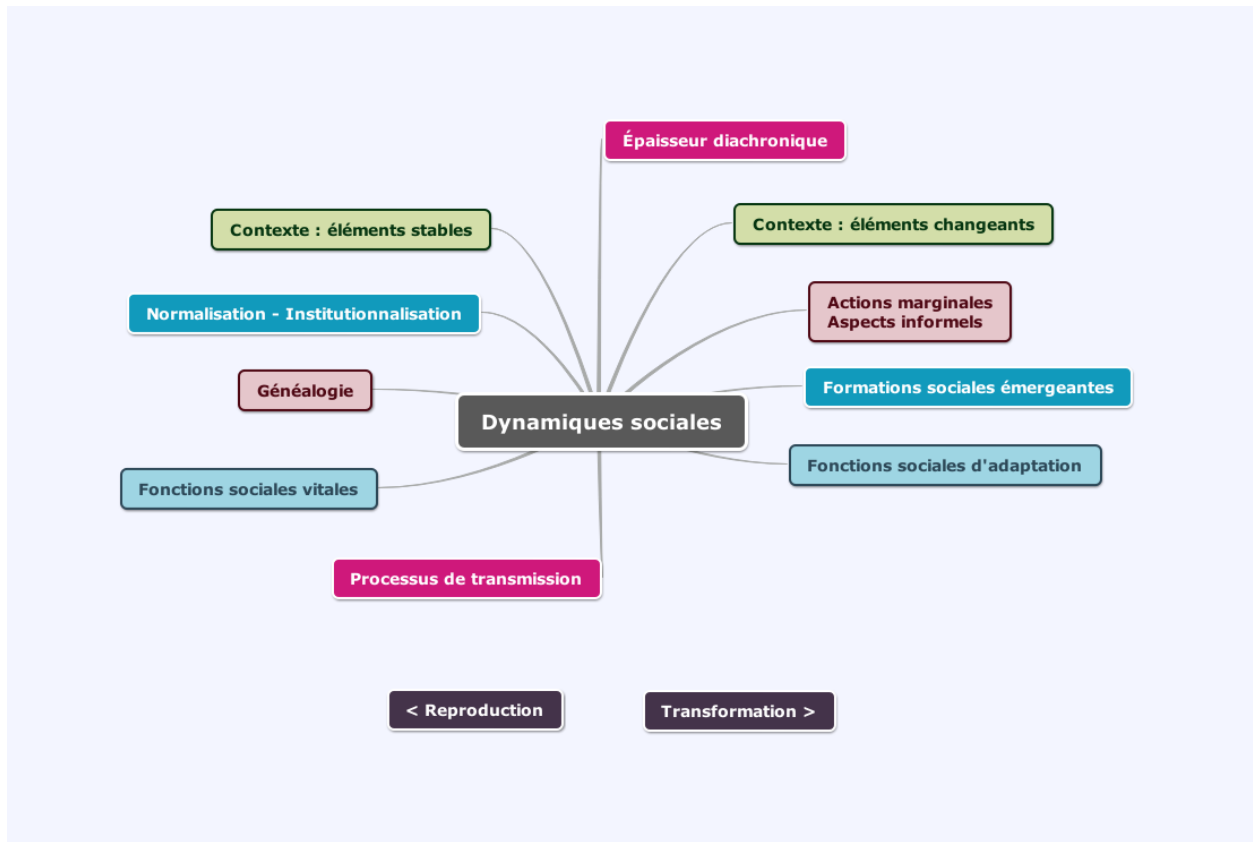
Épaisseur diachronique

Contexte : éléments stables

Contexte : éléments changeants

Normalisation - Institutionnalisation

Actions marginales
Aspects informels

Généalogie

Formations sociales émergeantes

Dynamiques sociales

Fonctions sociales d'adaptation

Fonctions sociales vitales

Processus de transmission

< Reproduction

Transformation >